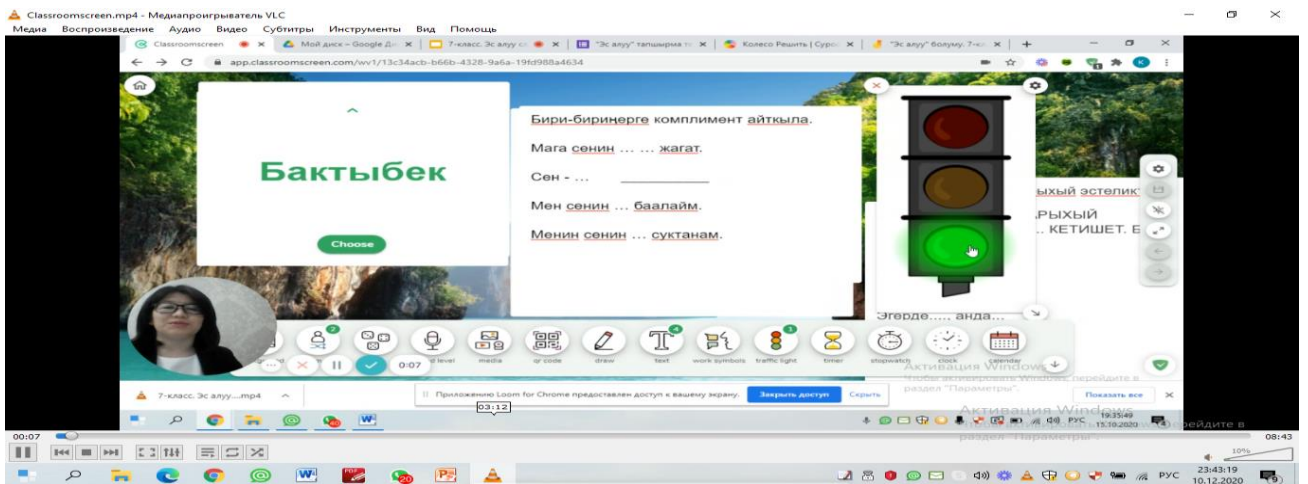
Classroomscreen.mp4 - Медиапроигрыватель VLC
Медиа Воспроизведение Аудио Видео Субтитры Инструменты Вид Помощь

Classroomscreen | Мой диск – Google Д | 7-класс. Эс алуу | "Эс алуу" тапшырма | Колесо Решить | Суро | "Эс алуу" болуму. 7-кл

app.classroomscreen.com/wv1/13c34acb-b66b-4328-9a6a-19fd988a4634

Бактыбек

Choose

Бири-бириңерге комплимент айткыла.

Мага сенин … … жагат.

Сен - …

Мен сенин … баалайм.

Менин сенин … суктанам.

ЫХЫЙ ЭСТЕЛИКТ
РЫХЫЙ
… КЕТИШЕТ. Е

Эгерде….. анда…

2 4 1

level media qr code draw text work symbols traffic light timer stopwatch clock calendar

0:07

Активация Windows
Чтобы активировать Windows, перейдите в раздел "Параметры".

7-класс. Эс алуу….mp4

Приложению Loom for Chrome предоставлен доступ к вашему экрану. Закрыть доступ Скрыть

Показать все

03:12

РУС 19:35:49 15.10.2020

Активация Windows
Чтобы активировать Windows, перейдите в раздел "Параметры".

00:07 08:43

10%

РУС 23:43:19 10.12.2020